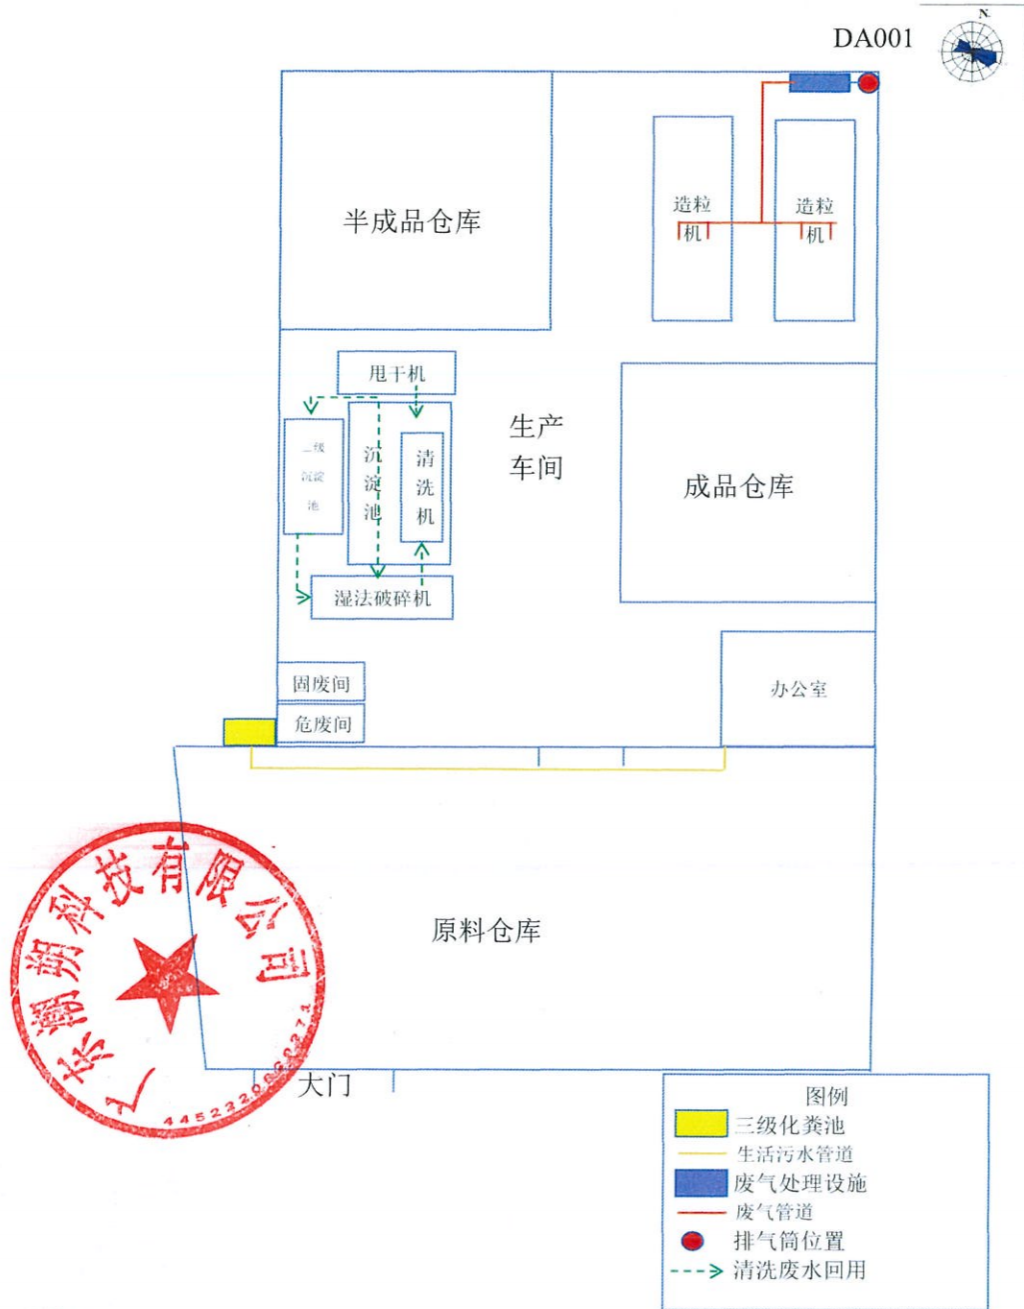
DA001

N

半成品仓库

造粒机

造粒机

甩干机

二级沉淀池

沉淀池

清洗机

湿法破碎机

生产车间

成品仓库

固废间

危废间

办公室

原料仓库

大门

长湖朔科技有限公司

445222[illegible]

图例
三级化粪池
生活污水管道
废气处理设施
废气管道
排气筒位置
清洗废水回用